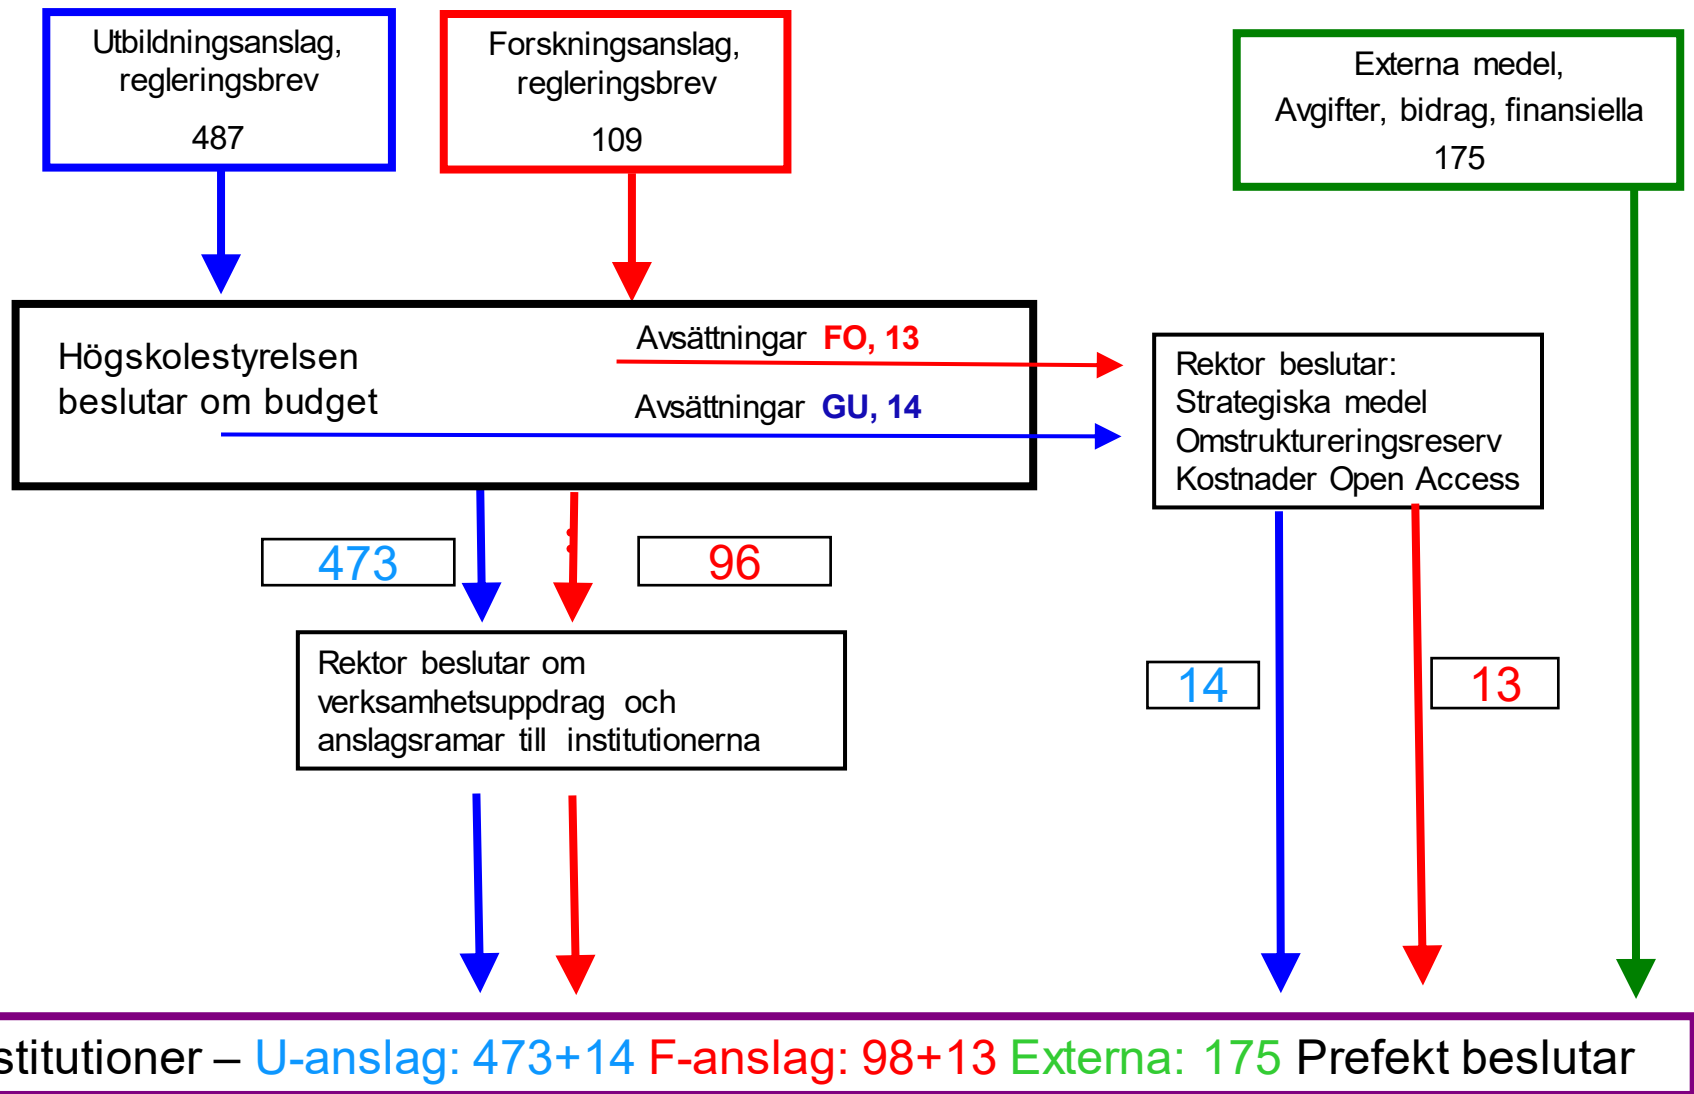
Utbildningsanslag, regleringsbrev
487

Forskningsanslag, regleringsbrev
109

Externa medel, Avgifter, bidrag, finansiella
175

Högskolestyrelsen beslutar om budget

Avsättningar FO, 13

Avsättningar GU, 14

Rektor beslutar:
Strategiska medel
Omstruktureringsreserv
Kostnader Open Access

473

96

Rektor beslutar om verksamhetsuppdrag och anslagsramar till institutionerna

14

13

stitutioner – U-anslag: 473+14 F-anslag: 98+13 Externa: 175 Prefekt beslutar